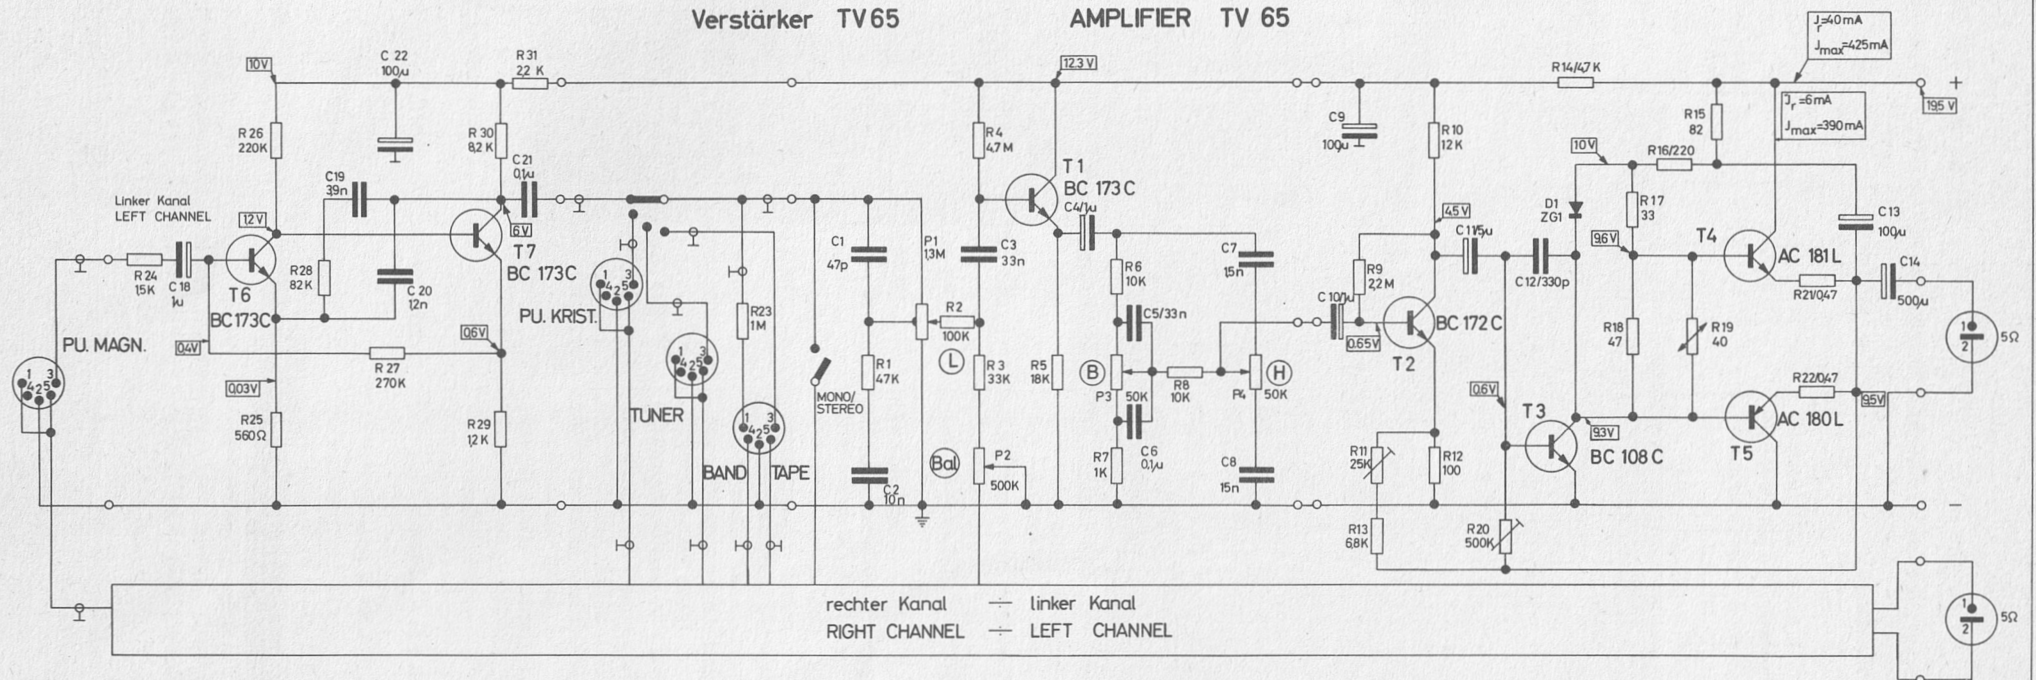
Verstärker TV65 AMPLIFIER TV 65

$J_r$=40mA
$J_{max}$=425mA

10V
C 22
100μ
R 31
22 K
12.3 V
R14/4,7 K
+
19.5 V

R 26
220K
R 30
8,2 K
C 21
0,1μ
R4
4,7 M
T 1
BC 173 C
C9
100μ
R 10
12 K
R 15
82
$J_r$=6mA
$J_{max}$=390mA

10V
R16/220

Linker Kanal
LEFT CHANNEL
C19
39n
6V
C4/1μ
4.5 V
D1
ZG1
R 17
33
C 13
100μ

12V
T 7
BC 173C
C1
47p
P1
1,3M
C3
33n
C7
15n
C 11/5μ
9.6 V
T4
AC 181 L

R 24
1,5K
C 18
1μ
T6
BC173C
R 28
82 K
C 20
1,2n
PU. KRIST.
R23
1M
R2
100K
R6
10K
C5/33n
C 10/1μ
R9
2,2 M
C12/330p
R21/0,47
C14
500μ
5Ω

PU. MAGN.
0.4V
0.6V
R 27
270K
L
R 1
47 K
R 3
33K
R5
18K
B
R8
10K
H
P4
50K
0.65V
BC 172 C
T2
R18
47
R 19
40

0.03V
R 25
560Ω
R 29
1,2 K
TUNER
MONO/
STEREO
P3
50K
0.6V
T3
R22/0,47
AC 180 L
9.5V

BAND TAPE
Bal
P2
500K
R7
1K
C6
0,1μ
C8
15n
R 11
25K
R 12
100
9.3V
BC 108 C
T5

C2
10n
R 13
6,8K
R 20
500K
−

rechter Kanal ÷ linker Kanal
RIGHT CHANNEL ÷ LEFT CHANNEL
5Ω